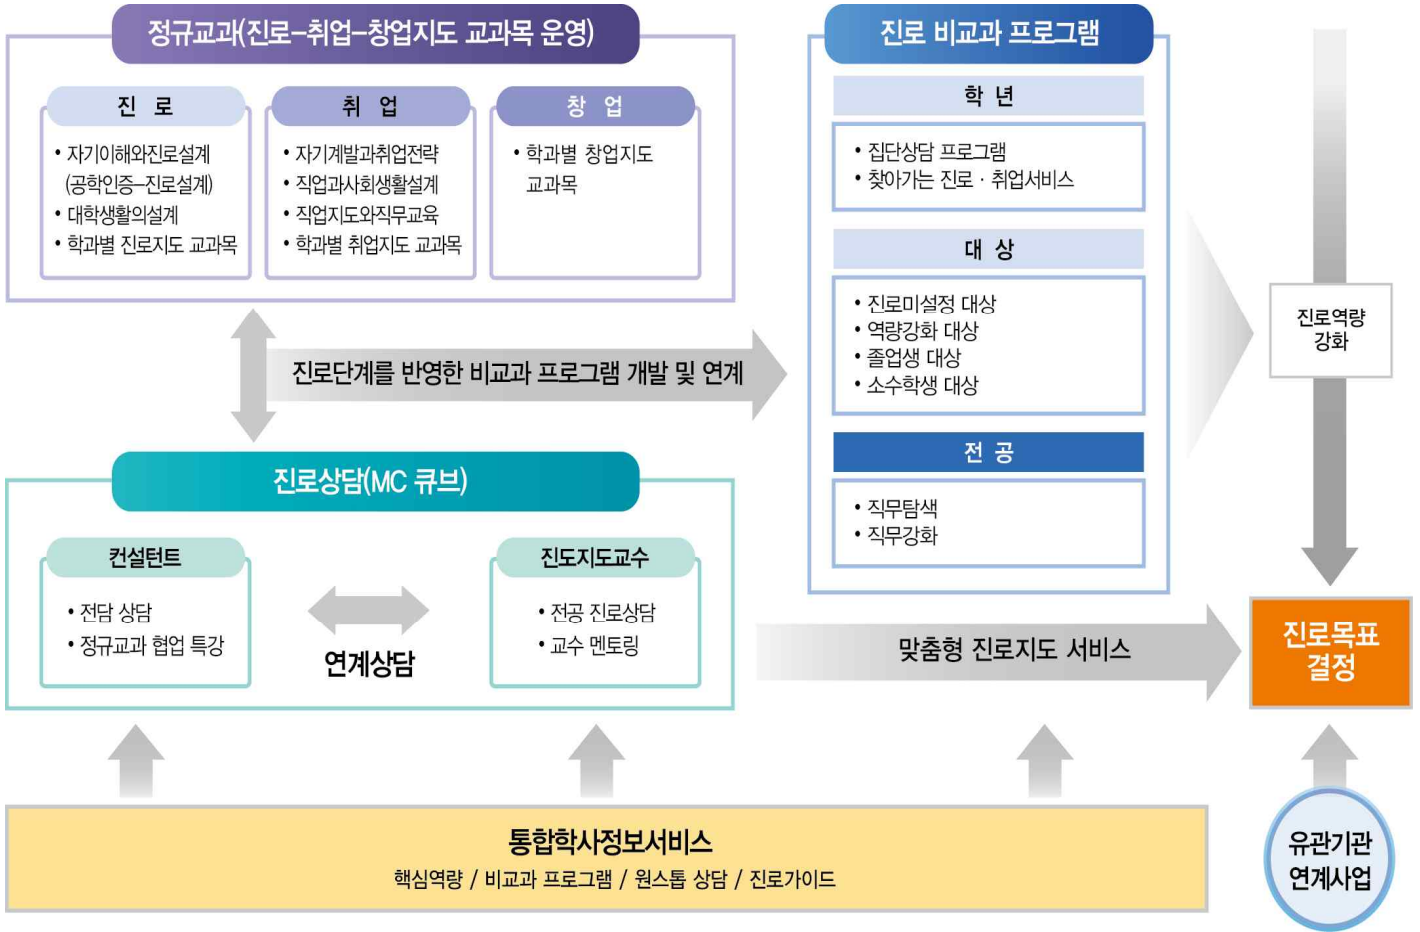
정규교과(진로–취업–창업지도 교과목 운영)

진 로
• 자기이해와진로설계 (공학인증–진로설계)
• 대학생활의설계
• 학과별 진로지도 교과목

취 업
• 자기계발과취업전략
• 직업과사회생활설계
• 직업지도와직무교육
• 학과별 취업지도 교과목

창 업
• 학과별 창업지도 교과목

진로 비교과 프로그램

학 년
• 집단상담 프로그램
• 찾아가는 진로 · 취업서비스

대 상
• 진로미설정 대상
• 역량강화 대상
• 졸업생 대상
• 소수학생 대상

전 공
• 직무탐색
• 직무강화

진로역량 강화

진로단계를 반영한 비교과 프로그램 개발 및 연계

진로상담(MC 큐브)

컨설턴트
• 전담 상담
• 정규교과 협업 특강

연계상담

진도지도교수
• 전공 진로상담
• 교수 멘토링

맞춤형 진로지도 서비스

진로목표 결정

통합학사정보서비스
핵심역량 / 비교과 프로그램 / 원스톱 상담 / 진로가이드

유관기관 연계사업